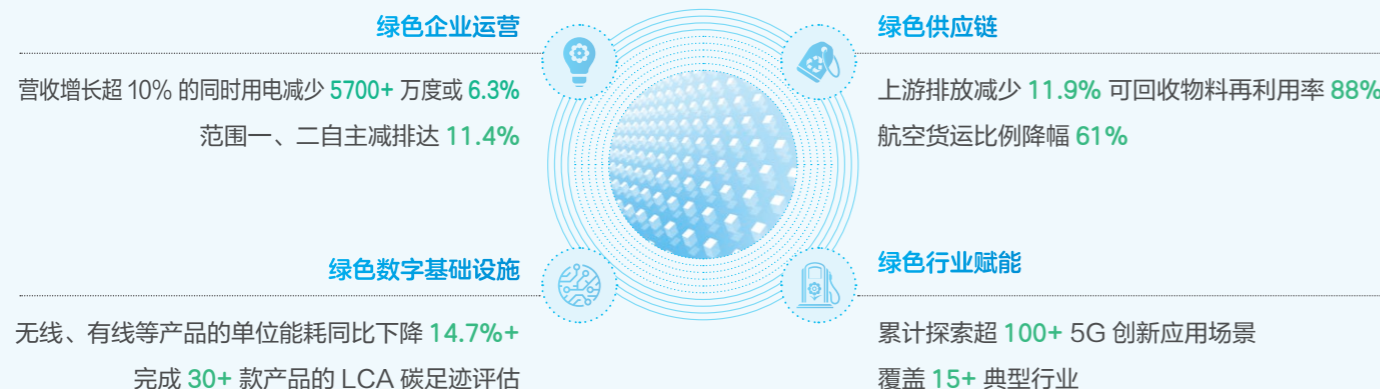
绿色企业运营

营收增长超 10% 的同时用电减少 5700+ 万度或 6.3%
范围一、二自主减排达 11.4%

绿色供应链

上游排放减少 11.9% 可回收物料再利用率 88%
航空货运比例降幅 61%

绿色数字基础设施

无线、有线等产品的单位能耗同比下降 14.7%+
完成 30+ 款产品的 LCA 碳足迹评估

绿色行业赋能

累计探索超 100+ 5G 创新应用场景
覆盖 15+ 典型行业